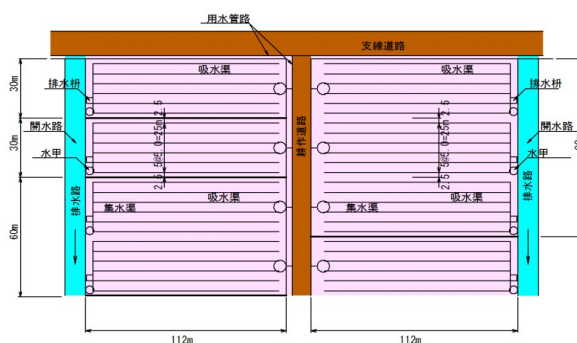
用水管路

支線道路

吸水渠

吸水渠

排水枡

排水枡

30m

開水路

開水路

30m

水甲

水甲

2.5 5@5 0=25m 2.5

2.5 5@5 0=25m 2.5

耕作道路

排水路

排水路

吸水渠

吸水渠

集水渠

集水渠

60m

112m

112m